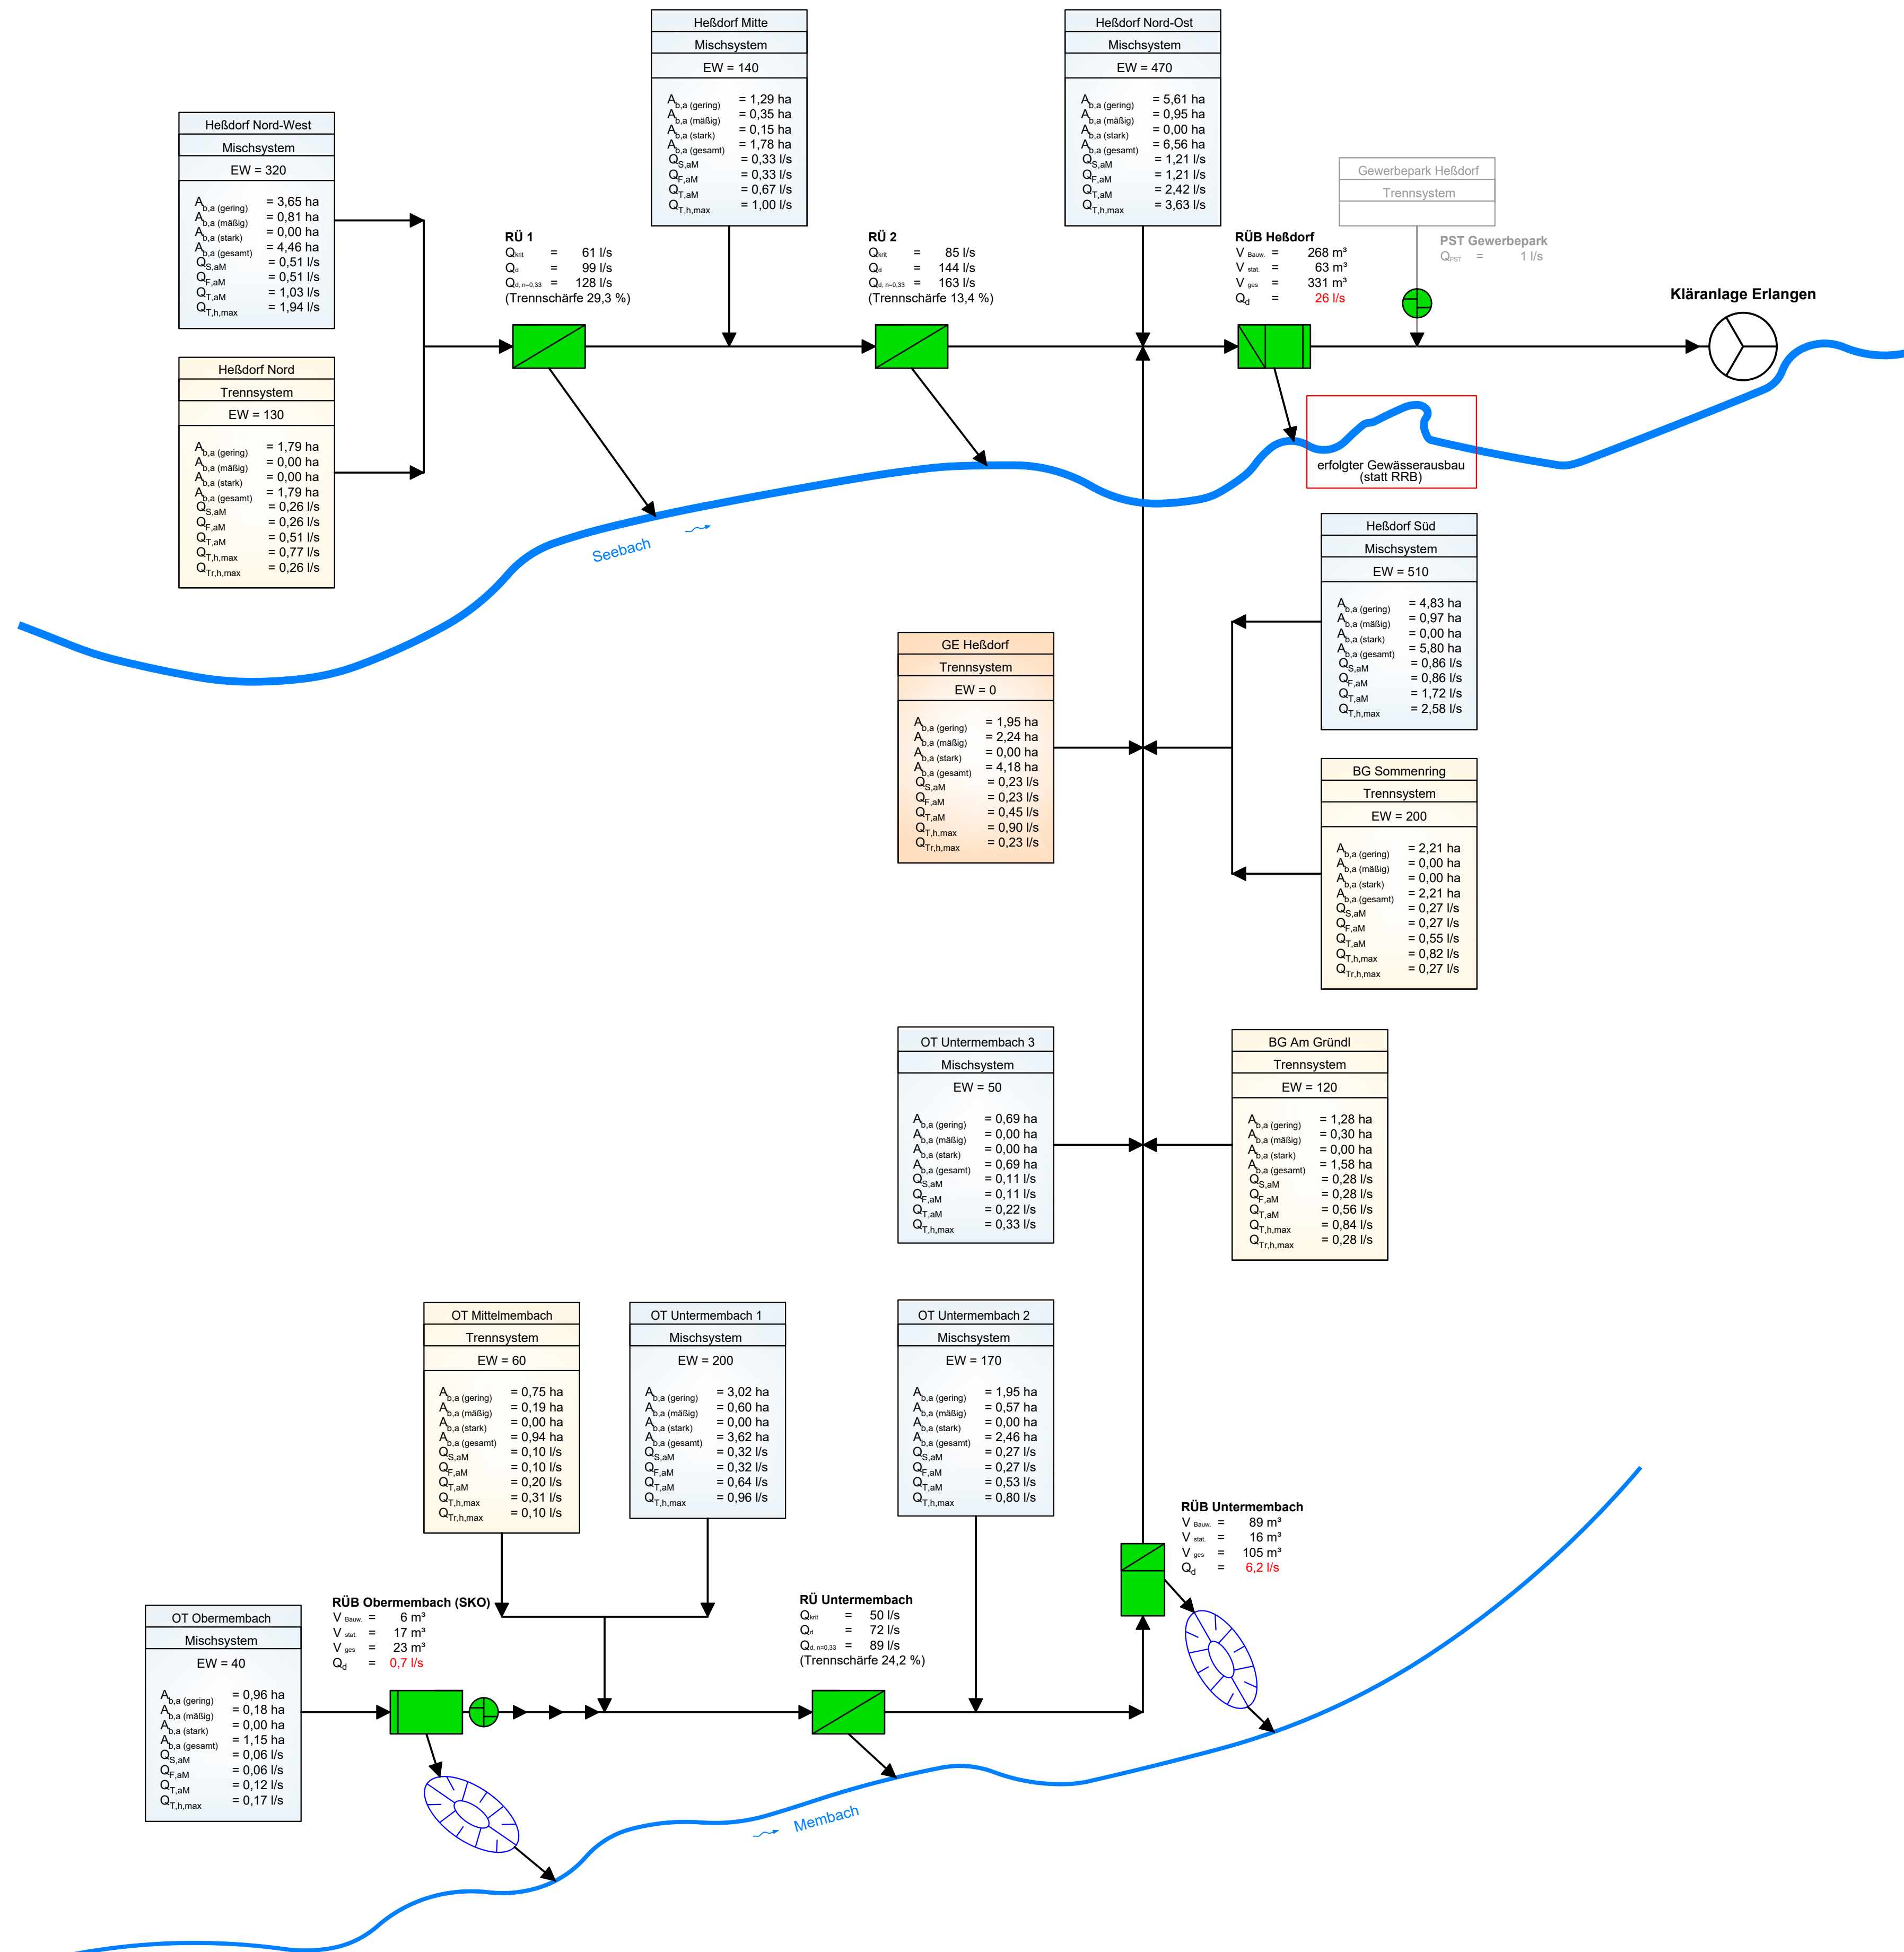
Heßdorf Mitte
Mischsystem
EW = 140
$A_{b,a\ (gering)}$ = 1,29 ha
$A_{b,a\ (mäßig)}$ = 0,35 ha
$A_{b,a\ (stark)}$ = 0,15 ha
$A_{b,a\ (gesamt)}$ = 1,78 ha
$Q_{S,aM}$ = 0,33 l/s
$Q_{F,aM}$ = 0,33 l/s
$Q_{T,aM}$ = 0,67 l/s
$Q_{T,h,max}$ = 1,00 l/s

Heßdorf Nord-Ost
Mischsystem
EW = 470
$A_{b,a\ (gering)}$ = 5,61 ha
$A_{b,a\ (mäßig)}$ = 0,95 ha
$A_{b,a\ (stark)}$ = 0,00 ha
$A_{b,a\ (gesamt)}$ = 6,56 ha
$Q_{S,aM}$ = 1,21 l/s
$Q_{F,aM}$ = 1,21 l/s
$Q_{T,aM}$ = 2,42 l/s
$Q_{T,h,max}$ = 3,63 l/s

Heßdorf Nord-West
Mischsystem
EW = 320
$A_{b,a\ (gering)}$ = 3,65 ha
$A_{b,a\ (mäßig)}$ = 0,81 ha
$A_{b,a\ (stark)}$ = 0,00 ha
$A_{b,a\ (gesamt)}$ = 4,46 ha
$Q_{S,aM}$ = 0,51 l/s
$Q_{F,aM}$ = 0,51 l/s
$Q_{T,aM}$ = 1,03 l/s
$Q_{T,h,max}$ = 1,94 l/s

Gewerbepark Heßdorf
Trennsystem

PST Gewerbepark
$Q_{PST}$ = 1 l/s

RÜ 1
$Q_{krit}$ = 61 l/s
$Q_d$ = 99 l/s
$Q_{d,\ n=0,33}$ = 128 l/s
(Trennschärfe 29,3 %)

RÜ 2
$Q_{krit}$ = 85 l/s
$Q_d$ = 144 l/s
$Q_{d,\ n=0,33}$ = 163 l/s
(Trennschärfe 13,4 %)

RÜB Heßdorf
$V_{Bauw.}$ = 268 m³
$V_{stat.}$ = 63 m³
$V_{ges}$ = 331 m³
$Q_d$ = 26 l/s

Kläranlage Erlangen

Heßdorf Nord
Trennsystem
EW = 130
$A_{b,a\ (gering)}$ = 1,79 ha
$A_{b,a\ (mäßig)}$ = 0,00 ha
$A_{b,a\ (stark)}$ = 0,00 ha
$A_{b,a\ (gesamt)}$ = 1,79 ha
$Q_{S,aM}$ = 0,26 l/s
$Q_{F,aM}$ = 0,26 l/s
$Q_{T,aM}$ = 0,51 l/s
$Q_{T,h,max}$ = 0,77 l/s
$Q_{Tr,h,max}$ = 0,26 l/s

erfolgter Gewässerausbau (statt RRB)

Seebach

Heßdorf Süd
Mischsystem
EW = 510
$A_{b,a\ (gering)}$ = 4,83 ha
$A_{b,a\ (mäßig)}$ = 0,97 ha
$A_{b,a\ (stark)}$ = 0,00 ha
$A_{b,a\ (gesamt)}$ = 5,80 ha
$Q_{S,aM}$ = 0,86 l/s
$Q_{F,aM}$ = 0,86 l/s
$Q_{T,aM}$ = 1,72 l/s
$Q_{T,h,max}$ = 2,58 l/s

GE Heßdorf
Trennsystem
EW = 0
$A_{b,a\ (gering)}$ = 1,95 ha
$A_{b,a\ (mäßig)}$ = 2,24 ha
$A_{b,a\ (stark)}$ = 0,00 ha
$A_{b,a\ (gesamt)}$ = 4,18 ha
$Q_{S,aM}$ = 0,23 l/s
$Q_{F,aM}$ = 0,23 l/s
$Q_{T,aM}$ = 0,45 l/s
$Q_{T,h,max}$ = 0,90 l/s
$Q_{Tr,h,max}$ = 0,23 l/s

BG Sommenring
Trennsystem
EW = 200
$A_{b,a\ (gering)}$ = 2,21 ha
$A_{b,a\ (mäßig)}$ = 0,00 ha
$A_{b,a\ (stark)}$ = 0,00 ha
$A_{b,a\ (gesamt)}$ = 2,21 ha
$Q_{S,aM}$ = 0,27 l/s
$Q_{F,aM}$ = 0,27 l/s
$Q_{T,aM}$ = 0,55 l/s
$Q_{T,h,max}$ = 0,82 l/s
$Q_{Tr,h,max}$ = 0,27 l/s

OT Untermembach 3
Mischsystem
EW = 50
$A_{b,a\ (gering)}$ = 0,69 ha
$A_{b,a\ (mäßig)}$ = 0,00 ha
$A_{b,a\ (stark)}$ = 0,00 ha
$A_{b,a\ (gesamt)}$ = 0,69 ha
$Q_{S,aM}$ = 0,11 l/s
$Q_{F,aM}$ = 0,11 l/s
$Q_{T,aM}$ = 0,22 l/s
$Q_{T,h,max}$ = 0,33 l/s

BG Am Gründl
Trennsystem
EW = 120
$A_{b,a\ (gering)}$ = 1,28 ha
$A_{b,a\ (mäßig)}$ = 0,30 ha
$A_{b,a\ (stark)}$ = 0,00 ha
$A_{b,a\ (gesamt)}$ = 1,58 ha
$Q_{S,aM}$ = 0,28 l/s
$Q_{F,aM}$ = 0,28 l/s
$Q_{T,aM}$ = 0,56 l/s
$Q_{T,h,max}$ = 0,84 l/s
$Q_{Tr,h,max}$ = 0,28 l/s

OT Mittelmembach
Trennsystem
EW = 60
$A_{b,a\ (gering)}$ = 0,75 ha
$A_{b,a\ (mäßig)}$ = 0,19 ha
$A_{b,a\ (stark)}$ = 0,00 ha
$A_{b,a\ (gesamt)}$ = 0,94 ha
$Q_{S,aM}$ = 0,10 l/s
$Q_{F,aM}$ = 0,10 l/s
$Q_{T,aM}$ = 0,20 l/s
$Q_{T,h,max}$ = 0,31 l/s
$Q_{Tr,h,max}$ = 0,10 l/s

OT Untermembach 1
Mischsystem
EW = 200
$A_{b,a\ (gering)}$ = 3,02 ha
$A_{b,a\ (mäßig)}$ = 0,60 ha
$A_{b,a\ (stark)}$ = 0,00 ha
$A_{b,a\ (gesamt)}$ = 3,62 ha
$Q_{S,aM}$ = 0,32 l/s
$Q_{F,aM}$ = 0,32 l/s
$Q_{T,aM}$ = 0,64 l/s
$Q_{T,h,max}$ = 0,96 l/s

OT Untermembach 2
Mischsystem
EW = 170
$A_{b,a\ (gering)}$ = 1,95 ha
$A_{b,a\ (mäßig)}$ = 0,57 ha
$A_{b,a\ (stark)}$ = 0,00 ha
$A_{b,a\ (gesamt)}$ = 2,46 ha
$Q_{S,aM}$ = 0,27 l/s
$Q_{F,aM}$ = 0,27 l/s
$Q_{T,aM}$ = 0,53 l/s
$Q_{T,h,max}$ = 0,80 l/s

RÜB Untermembach
$V_{Bauw.}$ = 89 m³
$V_{stat.}$ = 16 m³
$V_{ges}$ = 105 m³
$Q_d$ = 6,2 l/s

OT Obermembach
Mischsystem
EW = 40
$A_{b,a\ (gering)}$ = 0,96 ha
$A_{b,a\ (mäßig)}$ = 0,18 ha
$A_{b,a\ (stark)}$ = 0,00 ha
$A_{b,a\ (gesamt)}$ = 1,15 ha
$Q_{S,aM}$ = 0,06 l/s
$Q_{F,aM}$ = 0,06 l/s
$Q_{T,aM}$ = 0,12 l/s
$Q_{T,h,max}$ = 0,17 l/s

RÜB Obermembach (SKO)
$V_{Bauw.}$ = 6 m³
$V_{stat.}$ = 17 m³
$V_{ges}$ = 23 m³
$Q_d$ = 0,7 l/s

RÜ Untermembach
$Q_{krit}$ = 50 l/s
$Q_d$ = 72 l/s
$Q_{d,\ n=0,33}$ = 89 l/s
(Trennschärfe 24,2 %)

Membach